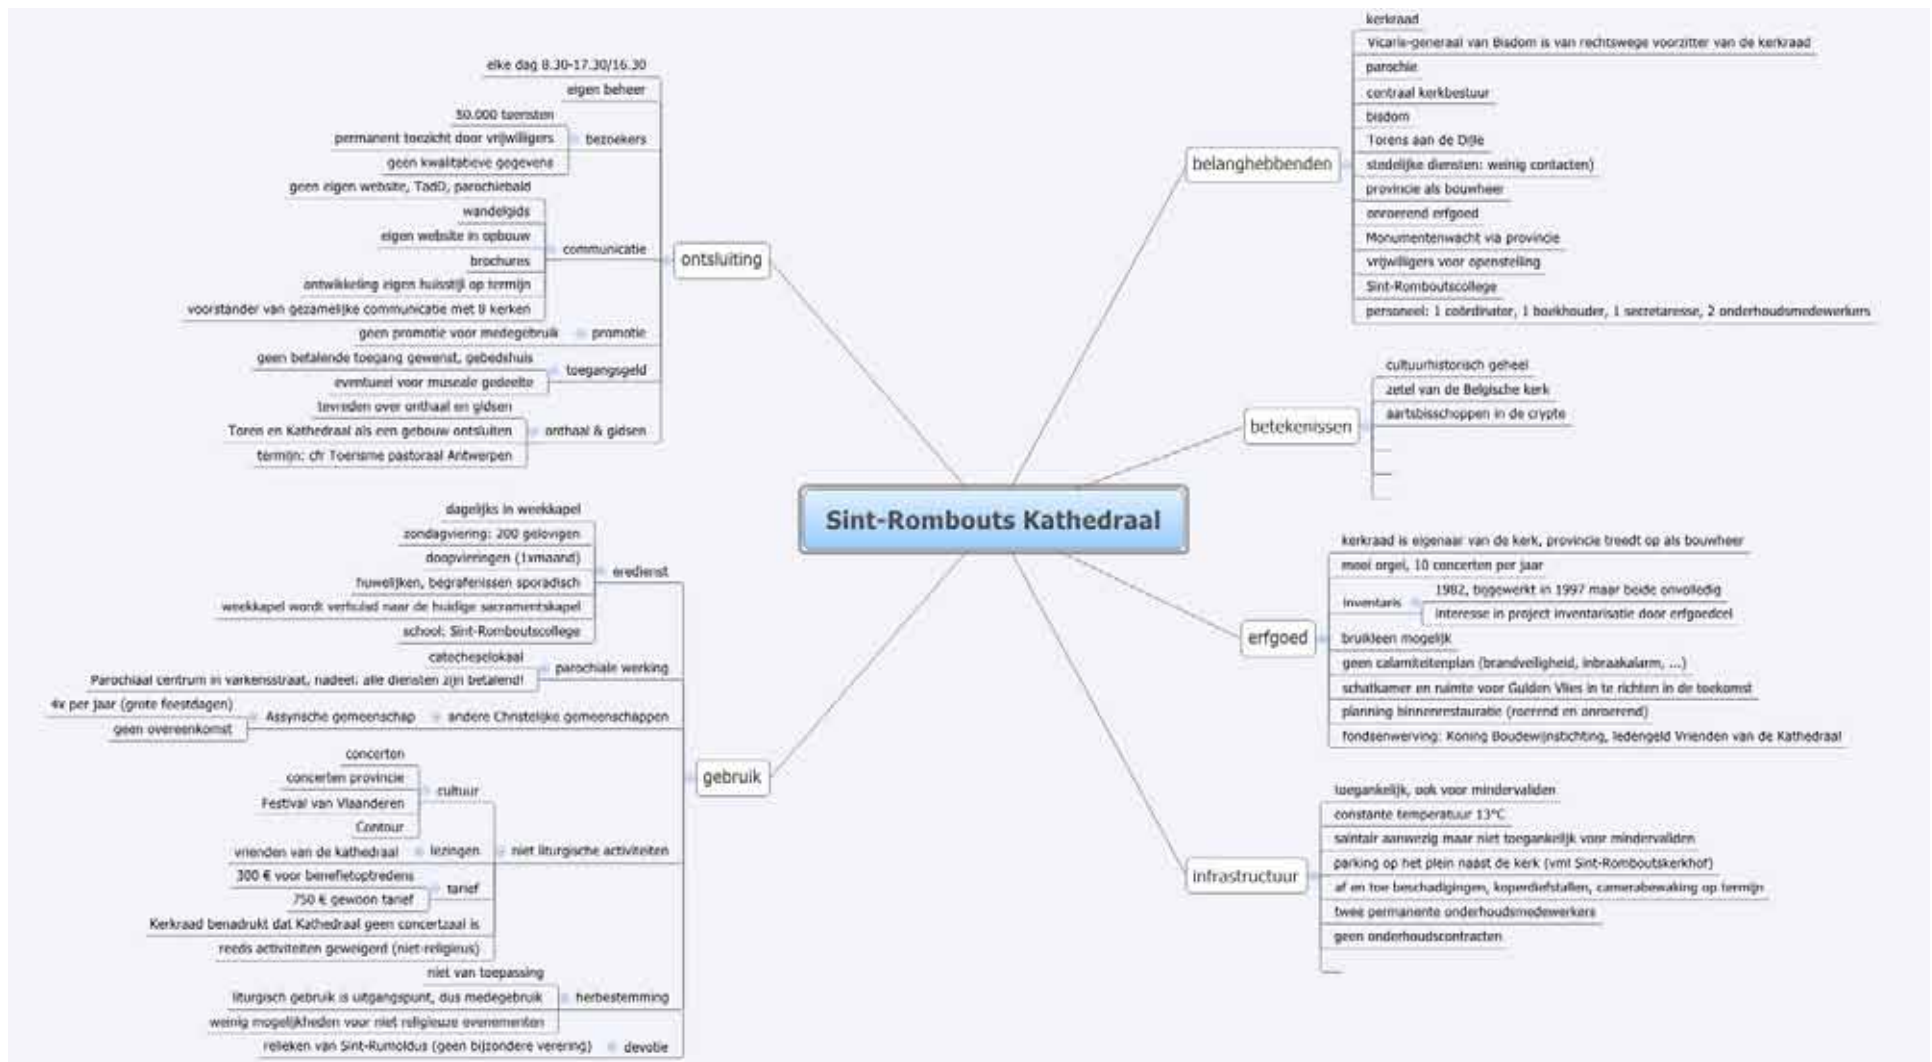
Sint-Rombouts Kathedraal

ontsluiting
elke dag 8.30-17.30/16.30
eigen beheer
bezoekers
30.000 toeristen
permanent toezicht door vrijwilligers
geen kwalitatieve gegevens
communicatie
geen eigen website, TadO, parochieblad
wandelgids
eigen website in opbouw
brochures
ontwikkeling eigen huisstijl op termijn
voorstander van gezamelijke communicatie met 8 kerken
promotie
geen promotie voor medegebruik
toegangsgeld
geen betalende toegang gewenst, gebedshuis
eventueel voor museale gedeelte
onthaal & gidsen
tevreden over onthaal en gidsen
Toren en Kathedraal als een gebouw ontsluiten
termijn: cfr Toerisme pastoraal Antwerpen

gebruik
eredienst
dagelijks in weekkapel
zondagviering: 200 gelovigen
doopvieringen (1xmaand)
huwelijken, begrafenissen sporadisch
weekkapel wordt verhuisd naar de huidige sacramentskapel
school: Sint-Romboutscollege
parochiale werking
catecheselokaal
Parochiaal centrum in varkensstraat, nadeel: alle diensten zijn betalend!
andere Christelijke gemeenschappen
Assyrische gemeenschap
4x per jaar (grote feestdagen)
geen overeenkomst
niet liturgische activiteiten
cultuur
concerten
concerten provincie
Festival van Vlaanderen
Contour
lezingen
vrienden van de kathedraal
tarief
300 € voor benefietoptredens
750 € gewoon tarief
Kerkraad benadrukt dat Kathedraal geen concertzaal is
reeds activiteiten geweigerd (niet-religieus)
herbestemming
niet van toepassing
liturgisch gebruik is uitgangspunt, dus medegebruik
weinig mogelijkheden voor niet religieuze evenementen
devotie
relieken van Sint-Rumoldus (geen bijzondere verering)

belanghebbenden
kerkraad
Vicarie-generaal van Bisdom is van rechtswege voorzitter van de kerkraad
parochie
centraal kerkbestuur
bisdom
Torens aan de Dijle
stedelijke diensten: weinig contacten)
provincie als bouwheer
onroerend erfgoed
Monumentenwacht via provincie
vrijwilligers voor openstelling
Sint-Romboutscollege
personeel: 1 coördinator, 1 boekhouder, 1 secretaresse, 2 onderhoudsmedewerkers

betekenissen
cultuurhistorisch geheel
zetel van de Belgische kerk
aartsbisschoppen in de crypte

erfgoed
kerkraad is eigenaar van de kerk, provincie treedt op als bouwheer
mooi orgel, 10 concerten per jaar
inventaris
1982, bijgewerkt in 1997 maar beide onvolledig
interesse in project inventarisatie door erfgoedcel
bruikleen mogelijk
geen calamiteitenplan (brandveiligheid, inbraakalarm, ...)
schatkamer en ruimte voor Gulden Vlies in te richten in de toekomst
planning binnenrestauratie (roerend en onroerend)
fondsenwerving: Koning Boudewijnstichting, ledengeld Vrienden van de Kathedraal

infrastructuur
toegankelijk, ook voor mindervaliden
constante temperatuur 13°C
sanitair aanwezig maar niet toegankelijk voor mindervaliden
parking op het plein naast de kerk (vml Sint-Romboutskerkhof)
af en toe beschadigingen, koperdiefstallen, camerabewaking op termijn
twee permanente onderhoudsmedewerkers
geen onderhoudscontracten